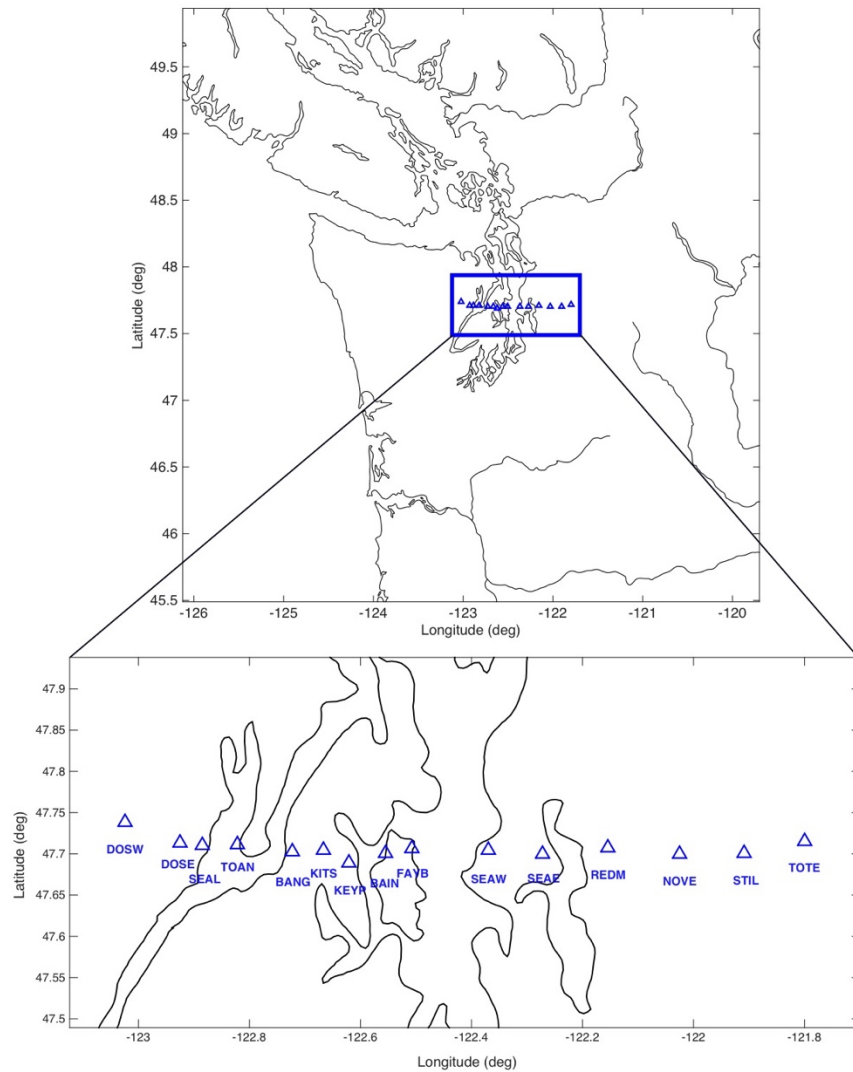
49.5
49
48.5
48
47.5
47
46.5
46
45.5
Latitude (deg)
-126 -125 -124 -123 -122 -121 -120
Longitude (deg)

47.9
47.85
47.8
47.75
47.7
47.65
47.6
47.55
47.5
Latitude (deg)
DOSW
DOSE
SEAL
TOAN
BANG
KITS
KEYP
BAIN
FAYB
SEAW
SEAE
REDM
NOVE
STIL
TOTE
-123 -122.8 -122.6 -122.4 -122.2 -122 -121.8
Longitude (deg)